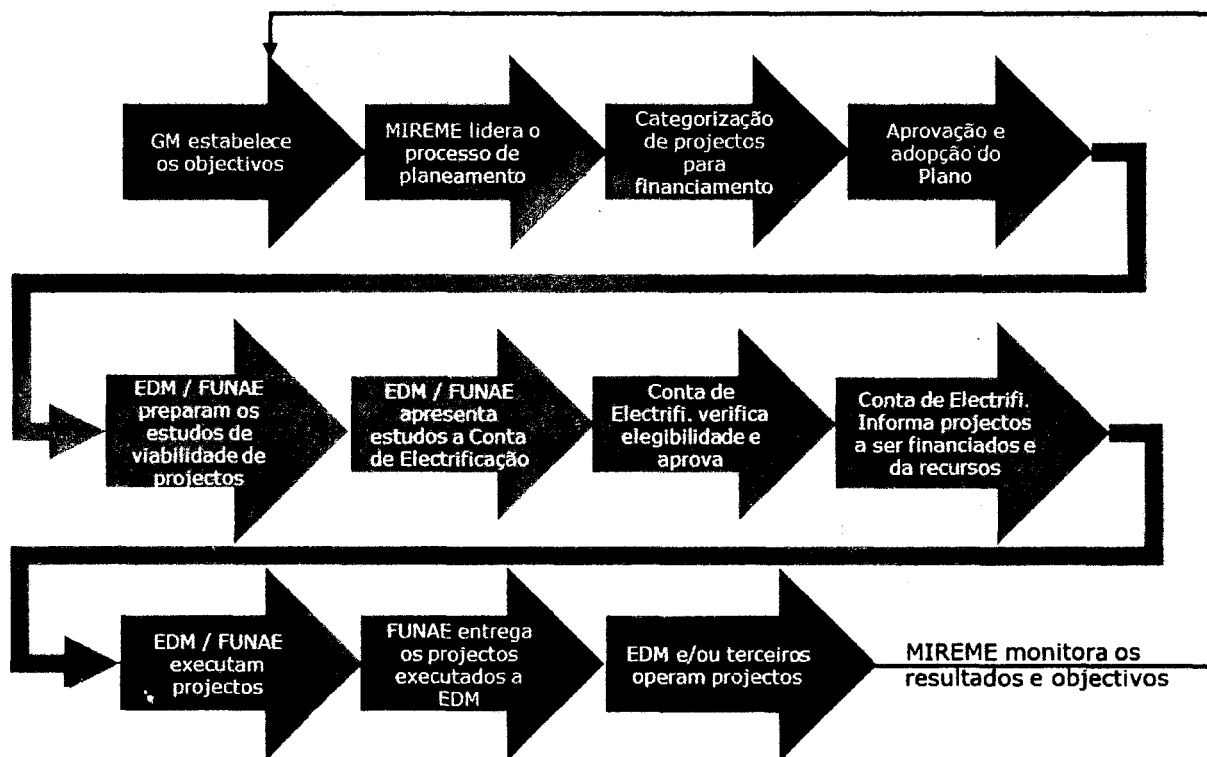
GM estabelece os objectivos

MIREME lidera o processo de planeamento

Categorização de projectos para financiamento

Aprovação e adopção do Plano

EDM / FUNAE preparam os estudos de viabilidade de projectos

EDM / FUNAE apresenta estudos a Conta de Electrificação

Conta de Electrifi. verifica elegibilidade e aprova

Conta de Electrifi. Informa projectos a ser financiados e da recursos

EDM / FUNAE executam projectos

FUNAE entrega os projectos executados a EDM

EDM e/ou terceiros operam projectos

MIREME monitora os resultados e objectivos